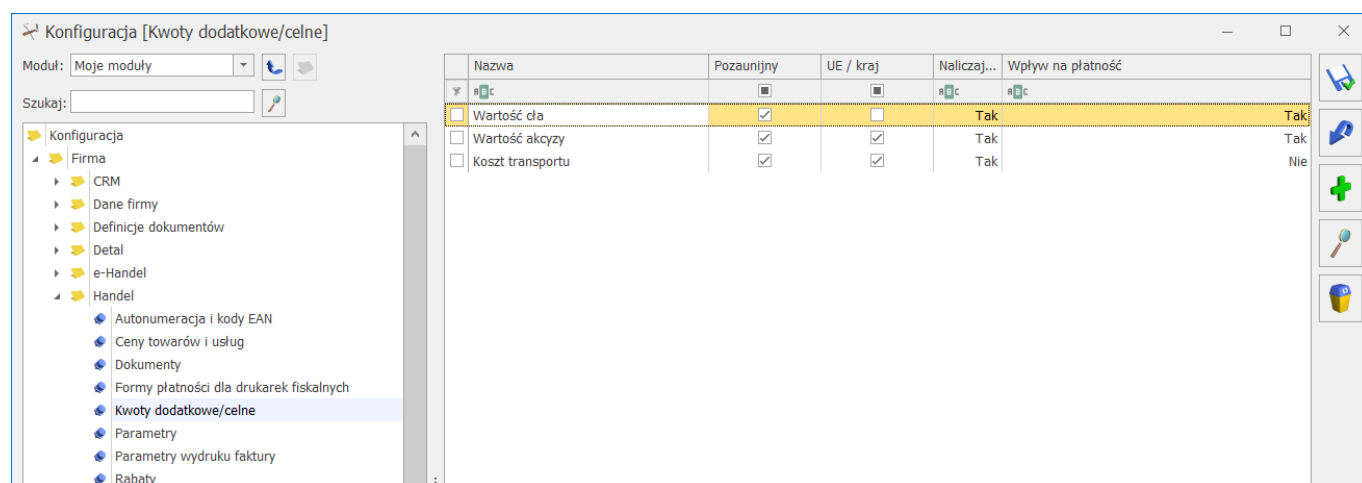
Konfiguracja [Kwoty dodatkowe/celne]

Moduł: Moje moduły

Szukaj:

Konfiguracja
Firma
CRM
Dane firmy
Definicje dokumentów
Detal
e-Handel
Handel
Autonumeracja i kody EAN
Ceny towarów i usług
Dokumenty
Formy płatności dla drukarek fiskalnych
Kwoty dodatkowe/celne
Parametry
Parametry wydruku faktury
Rabaty

| | Nazwa | Pozaunijny | UE / kraj | Naliczaj... | Wpływ na płatność |
|---|---|---|---|---|---|
| | Wartość cła | ☑ | ☐ | Tak | Tak |
| | Wartość akcyzy | ☑ | ☑ | Tak | Tak |
| | Koszt transportu | ☑ | ☑ | Tak | Nie |